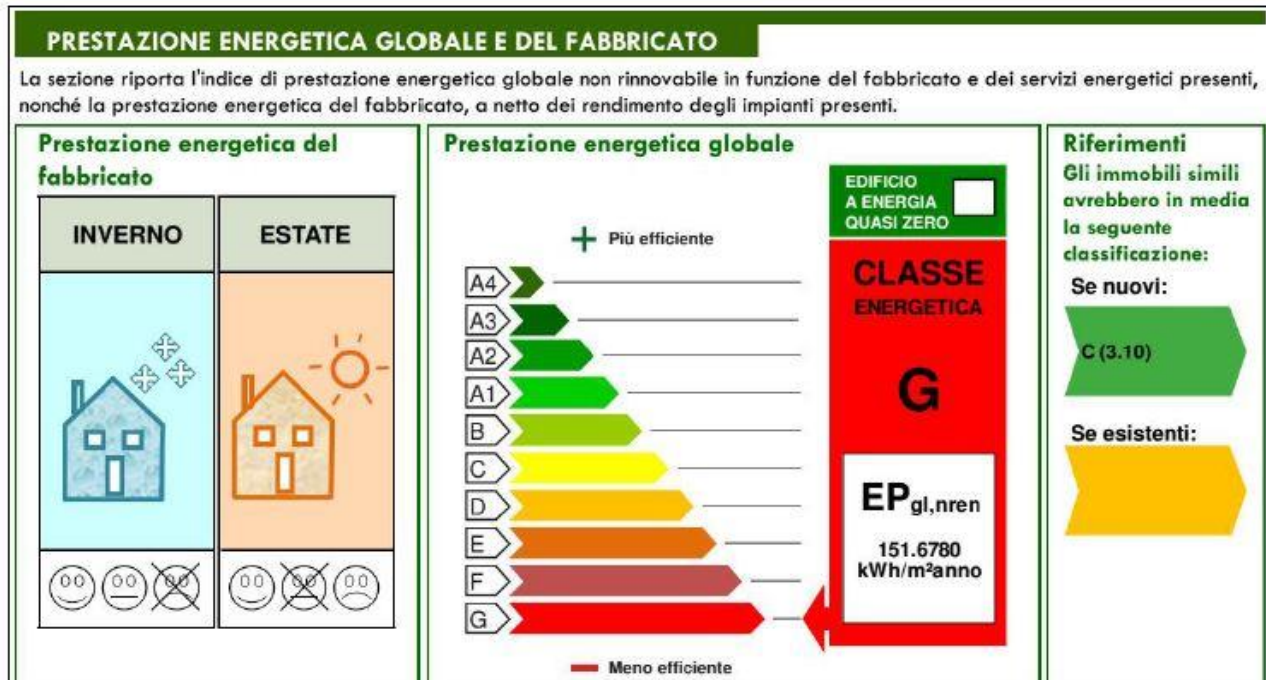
PRESTAZIONE ENERGETICA GLOBALE E DEL FABBRICATO

La sezione riporta l'indice di prestazione energetica globale non rinnovabile in funzione del fabbricato e dei servizi energetici presenti, nonché la prestazione energetica del fabbricato, a netto dei rendimento degli impianti presenti.

Prestazione energetica del fabbricato

| INVERNO | ESTATE |
|---|---|

Prestazione energetica globale

EDIFICIO A ENERGIA QUASI ZERO

+ Più efficiente

A4
A3
A2
A1
B
C
D
E
F
G

— Meno efficiente

CLASSE ENERGETICA

G

$EP_{gl,nren}$

151.6780 kWh/m²anno

Riferimenti

Gli immobili simili avrebbero in media la seguente classificazione:

Se nuovi:

C (3.10)

Se esistenti: